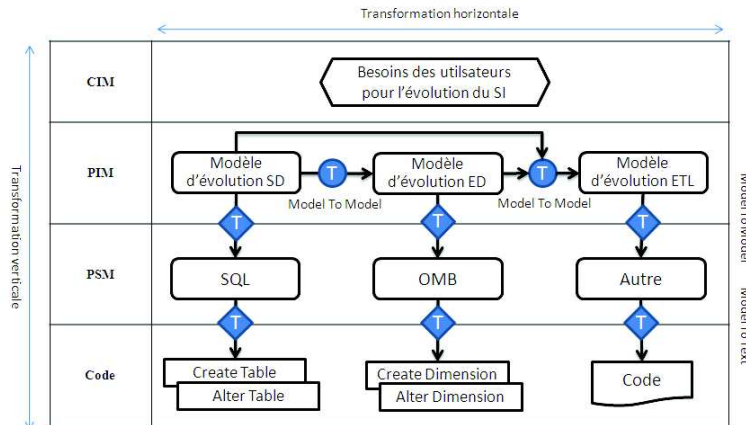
Transformation horizontale

Transformation verticale

CIM

Besoins des utilisateurs pour l'évolution du SI

PIM

Modèle d'évolution SD

T

Modèle d'évolution ED

T

Modèle d'évolution ETL

Model To Model

Model To Model

Model To Model

T

T

T

PSM

SQL

OMB

Autre

Model To Text

T

T

T

Code

Create Table

Alter Table

Create Dimension

Alter Dimension

Code